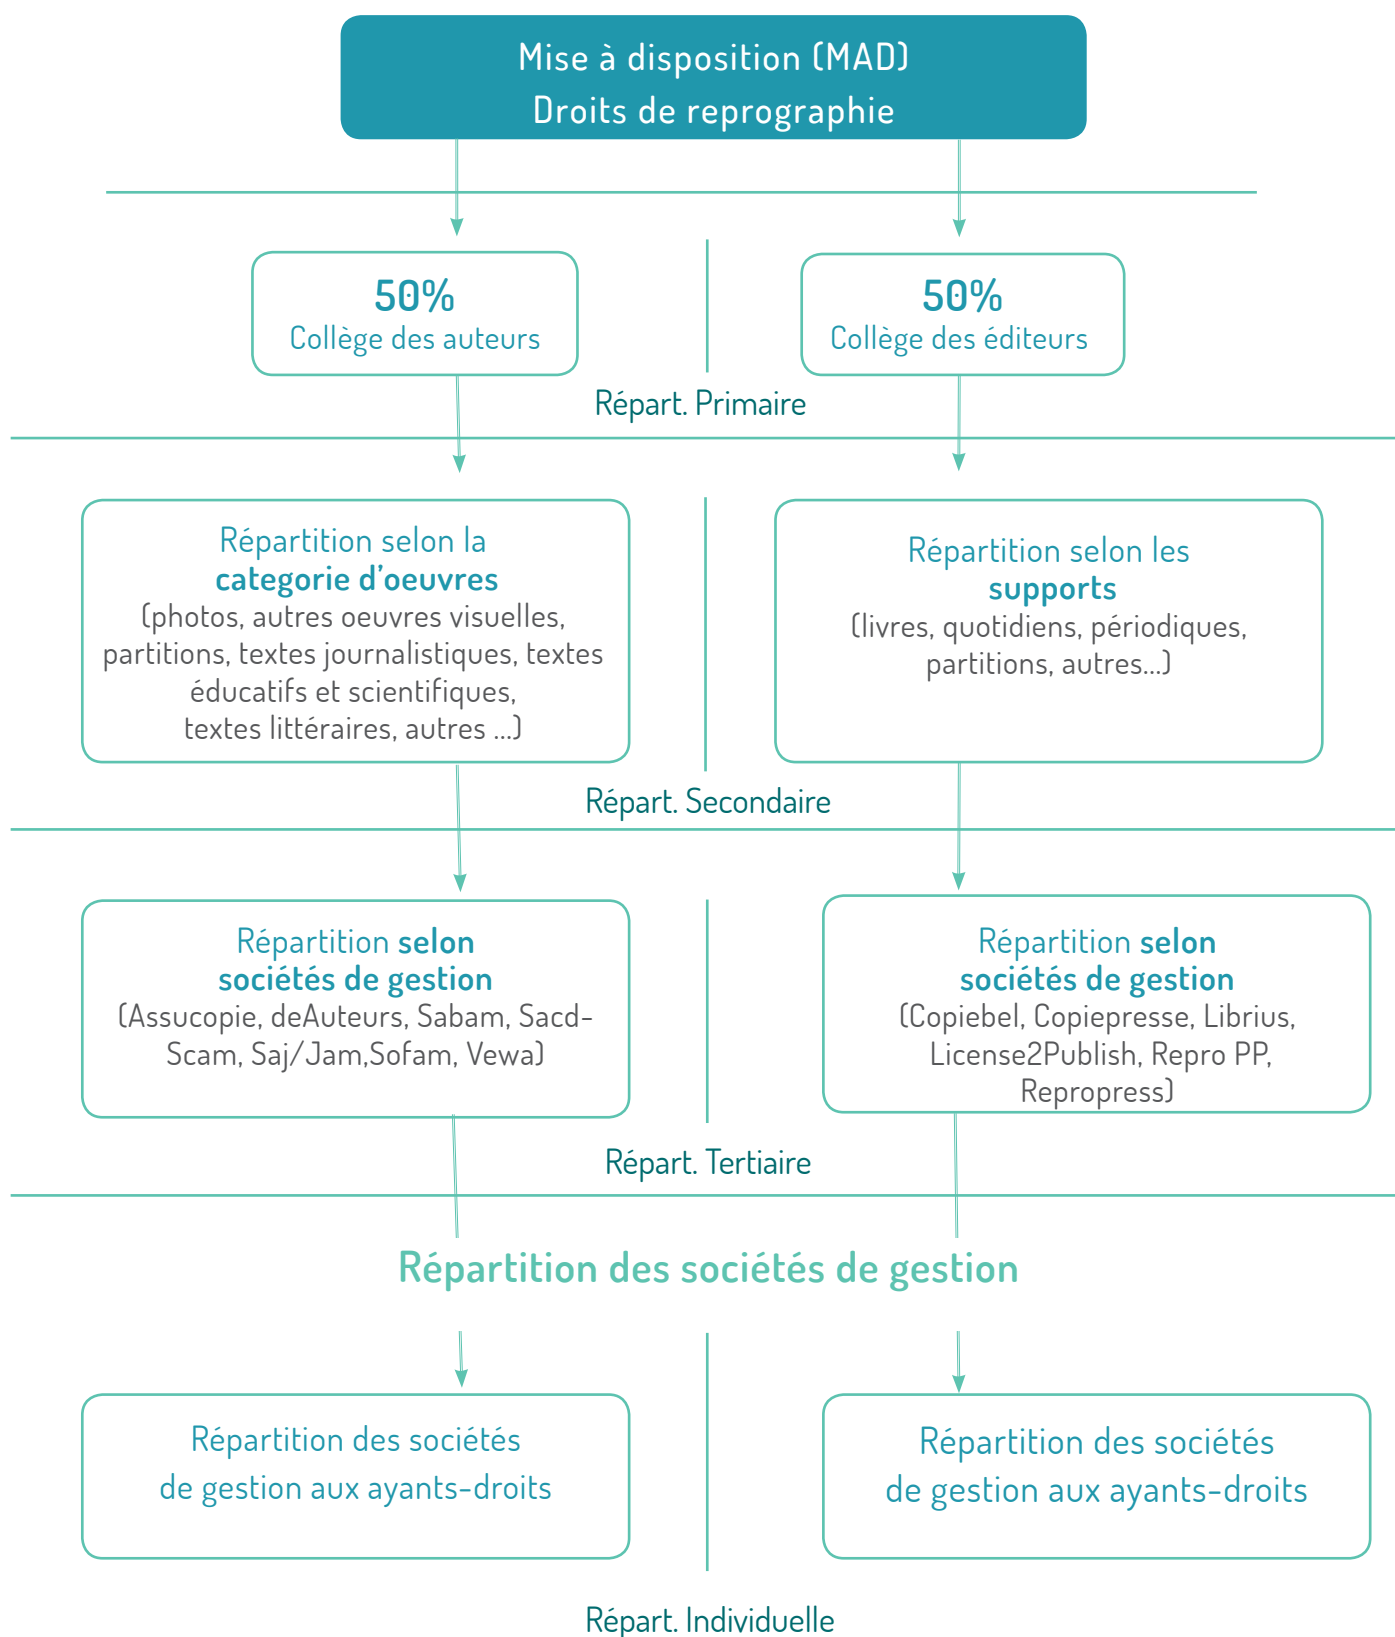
Mise à disposition (MAD)
Droits de reprographie

50%
Collège des auteurs

50%
Collège des éditeurs

Répart. Primaire

Répartition selon la
categorie d'oeuvres
(photos, autres oeuvres visuelles, partitions, textes journalistiques, textes éducatifs et scientifiques, textes littéraires, autres ...)

Répartition selon les
supports
(livres, quotidiens, périodiques, partitions, autres...)

Répart. Secondaire

Répartition selon
sociétés de gestion
(Assucopie, deAuteurs, Sabam, Sacd-Scam, Saj/Jam,Sofam, Vewa)

Répartition selon
sociétés de gestion
(Copiebel, Copiepresse, Librius, License2Publish, Repro PP, Repropress)

Répart. Tertiaire

Répartition des sociétés de gestion

Répartition des sociétés de gestion aux ayants-droits

Répartition des sociétés de gestion aux ayants-droits

Répart. Individuelle